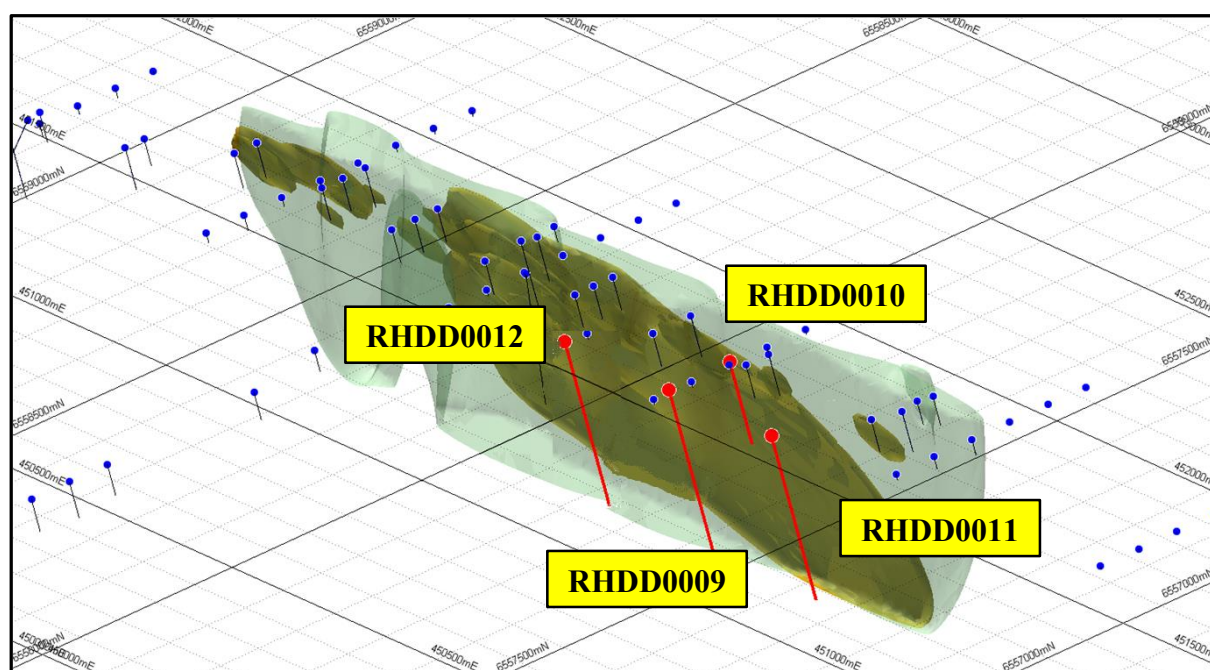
452000mE
6559000mN
452500mE
6558500mN
453000mE
451500mE
6559000mN
453000mN
6559000mN
451000mE
452500mE
6558500mN
6557500mN
450500mE
452000mE
6557000mN
450000mN
6558000mN
450000mE
450500mE
6557500mN
451000mE
6557000mN
451500mE
RHDD0010
RHDD0012
RHDD0011
RHDD0009